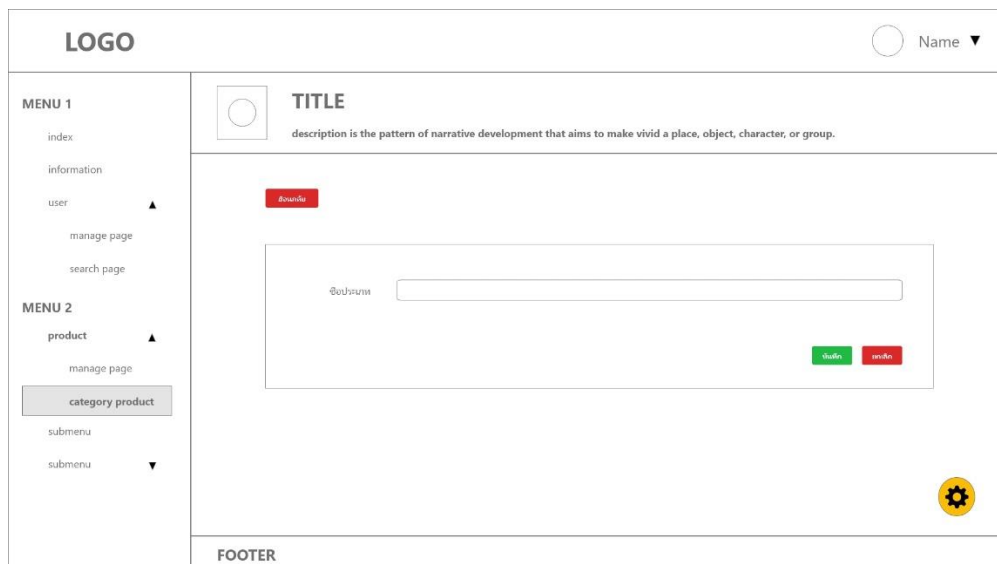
LOGO

Name ▼

MENU 1

index

information

user ▲

manage page

search page

MENU 2

product ▲

manage page

category product

submenu

submenu ▼

TITLE

description is the pattern of narrative development that aims to make vivid a place, object, character, or group.

ย้อนกลับ

ชื่อประเภท

บันทึก

ยกเลิก

FOOTER